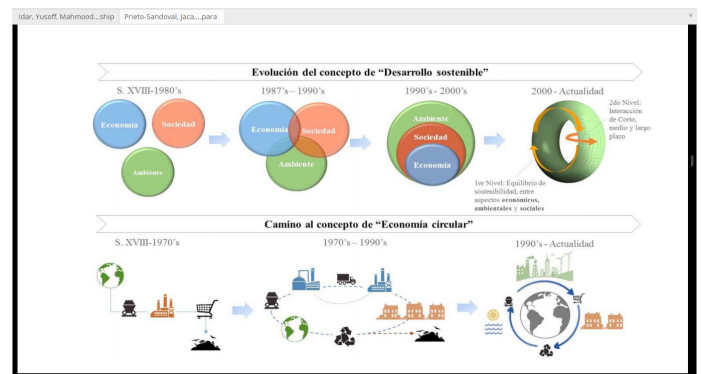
Idar, Yusoff, Mahmood...ship | Prieto-Sandoval, Jaca....para

Evolución del concepto de "Desarrollo sostenible"

S. XVIII-1980's

Economía

Sociedad

Ambiente

1987's – 1990's

Economía

Sociedad

Ambiente

1990's - 2000's

Ambiente

Sociedad

Economía

2000 - Actualidad

2do Nivel: Interacción de Corto, medio y largo plazo

1er Nivel: Equilibrio de sostenibilidad, entre aspectos económicos, ambientales y sociales

Camino al concepto de "Economía circular"

S. XVIII-1970's

1970's – 1990's

1990's - Actualidad